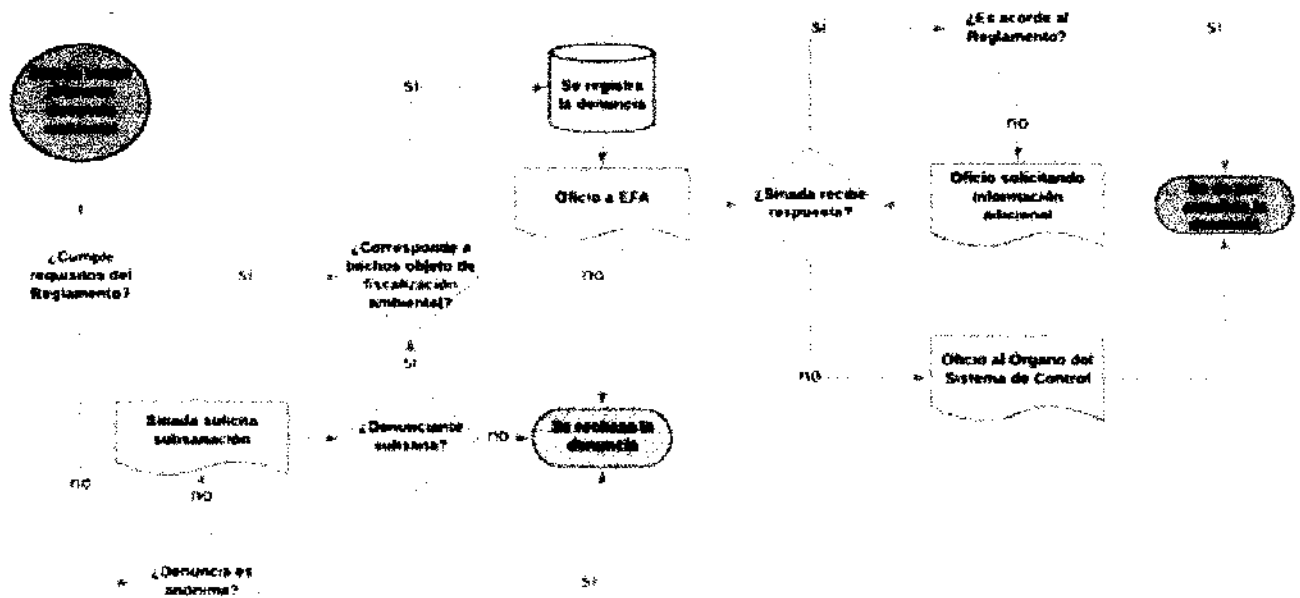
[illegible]

¿Cumple requisitos del Reglamento?

SI

¿Corresponde a hechos objeto de fiscalización ambiental?

SI

SI

Se registra la denuncia

Oficio a EFA

NO

¿Sinada recibe respuesta?

SI

¿Es acorde al Reglamento?

SI

NO

Oficio solicitando información adicional

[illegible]

NO

Oficio al Órgano del Sistema de Control

Sinada solicita subsanación

¿Denunciante subsana?

NO

Se archiva la denuncia

NO

NO

¿Denuncia es anónima?

SI